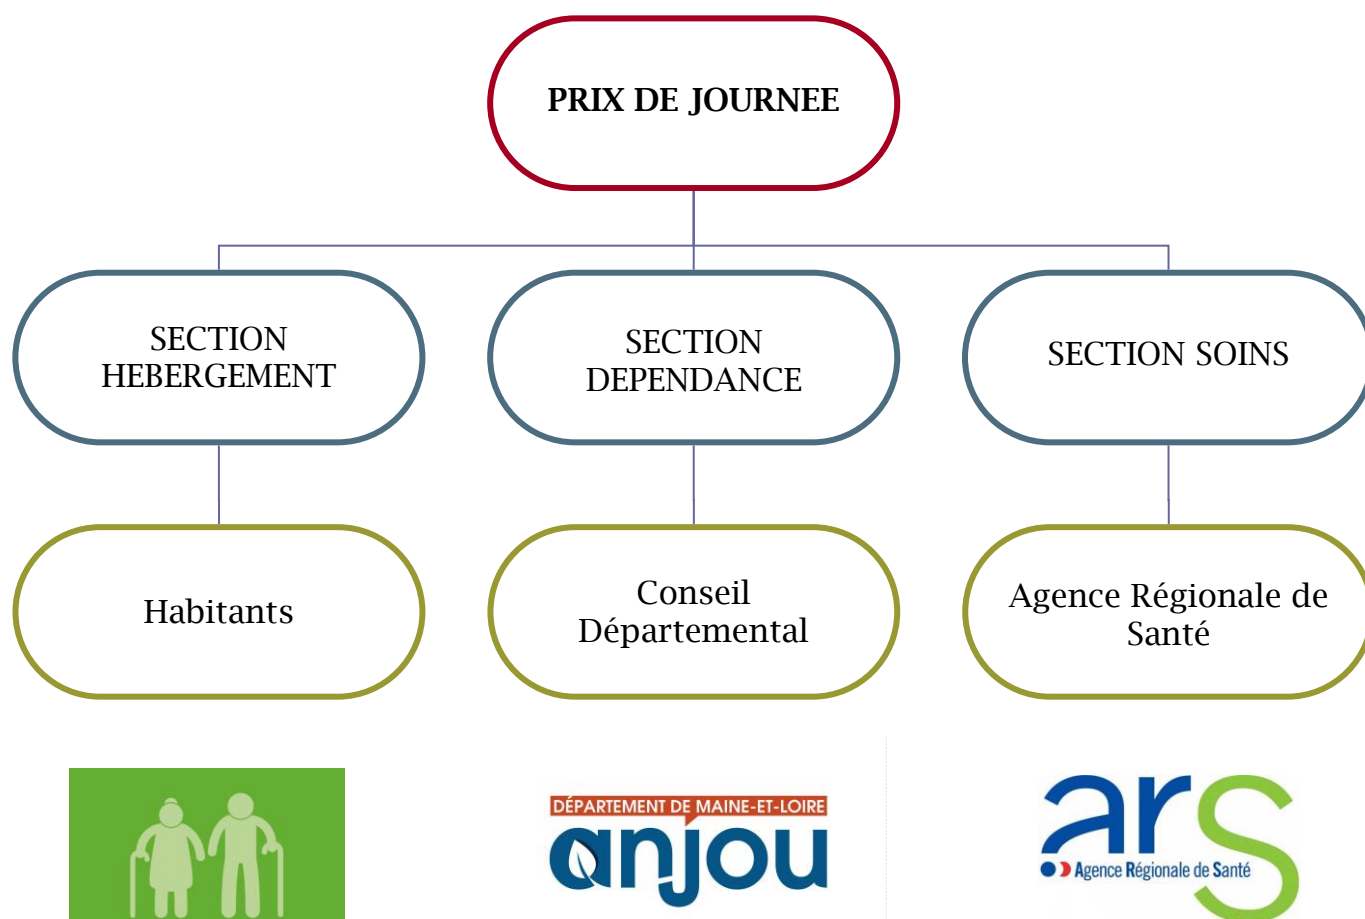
PRIX DE JOURNEE

SECTION HEBERGEMENT

SECTION DEPENDANCE

SECTION SOINS

Habitants

Conseil Départemental

Agence Régionale de Santé

DÉPARTEMENT DE MAINE-ET-LOIRE
anjou

ars
Agence Régionale de Santé